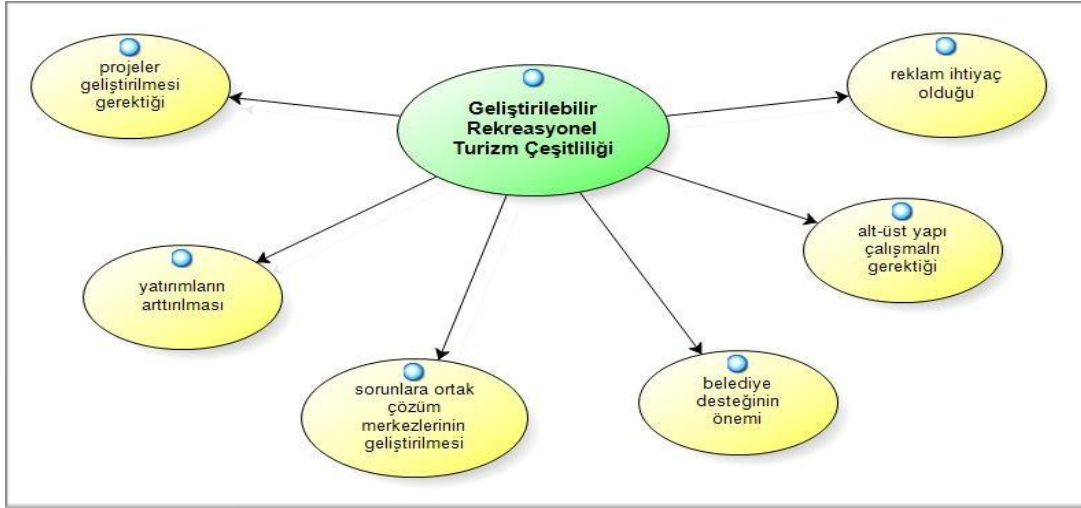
Geliştirilebilir Rekreasyonel Turizm Çeşitliliği

projeler geliştirilmesi gerektiği

reklam ihtiyaç olduğu

yatırımların arttırılması

alt-üst yapı çalışmalrı gerektiği

sorunlara ortak çözüm merkezlerinin geliştirilmesi

belediye desteğinin önemi